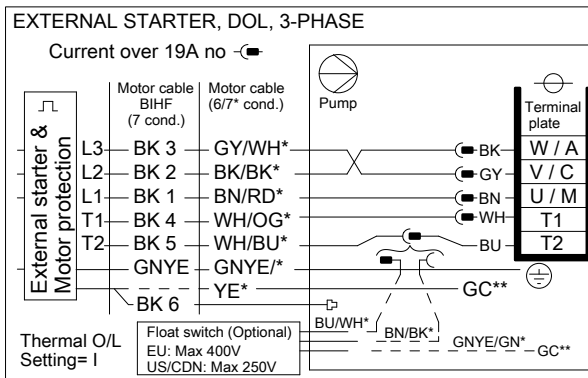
EXTERNAL STARTER, DOL, 3-PHASE

Current over 19A no

Motor cable BIHF (7 cond.)

Motor cable (6/7* cond.)

Pump

Terminal plate

External starter & Motor protection

L3 BK 3 GY/WH* BK W / A
L2 BK 2 BK/BK* GY V / C
L1 BK 1 BN/RD* BN U / M
T1 BK 4 WH/OG* WH T1
T2 BK 5 WH/BU* BU T2
GNYE GNYE/*
YE* GC**
BK 6

BU/WH* BN/BK* GNYE/GN* GC**

Thermal O/L Setting= I

Float switch (Optional)
EU: Max 400V
US/CDN: Max 250V